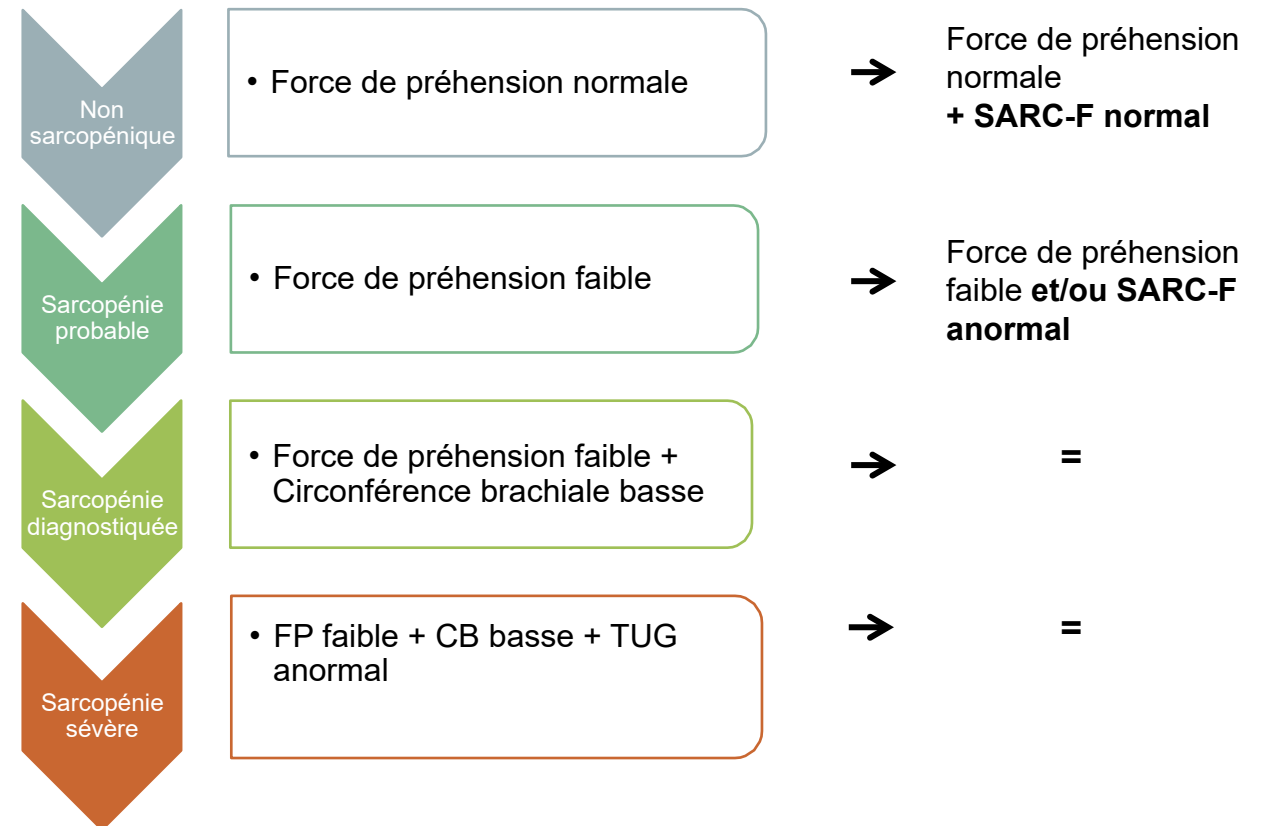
Non sarcopénique

• Force de préhension normale

Force de préhension normale
+ SARC-F normal

Sarcopénie probable

• Force de préhension faible

Force de préhension faible et/ou SARC-F anormal

Sarcopénie diagnostiquée

• Force de préhension faible + Circonférence brachiale basse

=

Sarcopénie sévère

• FP faible + CB basse + TUG anormal

=